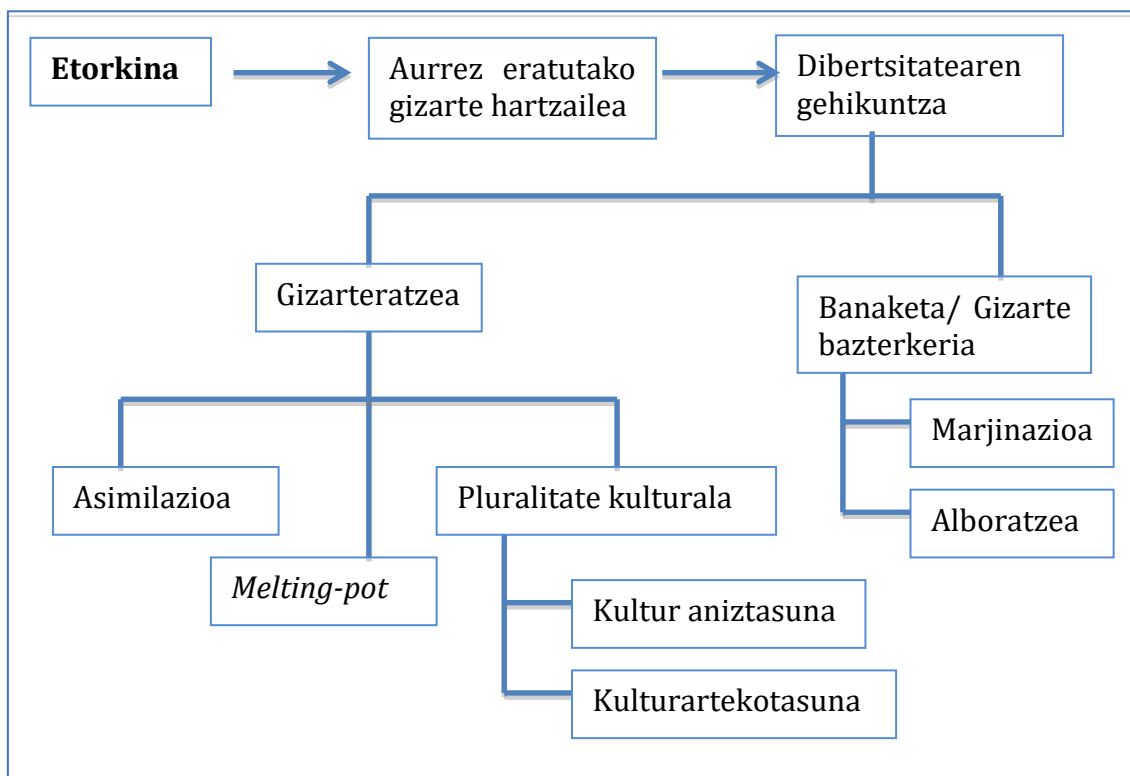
Etorkina

Aurrez eratutako gizarte hartzailea

Dibertsitatearen gehikuntza

Gizarteratzea

Banaketa/ Gizarte bazterkeria

Marjinazioa

Alboratzea

Asimilazioa

Melting-pot

Pluralitate kulturala

Kultur aniztasuna

Kulturartekotasuna